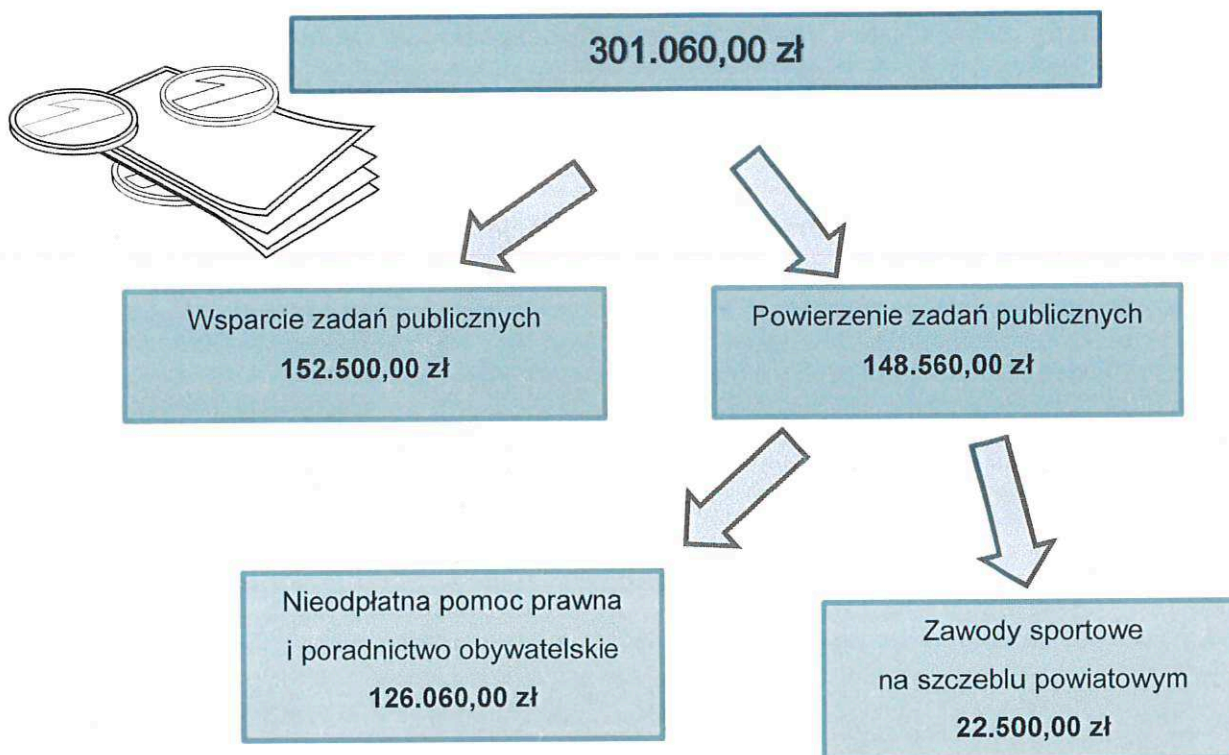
301.060,00 zł

Wsparcie zadań publicznych
152.500,00 zł

Powierzenie zadań publicznych
148.560,00 zł

Nieodpłatna pomoc prawna i poradnictwo obywatelskie
126.060,00 zł

Zawody sportowe na szczeblu powiatowym
22.500,00 zł